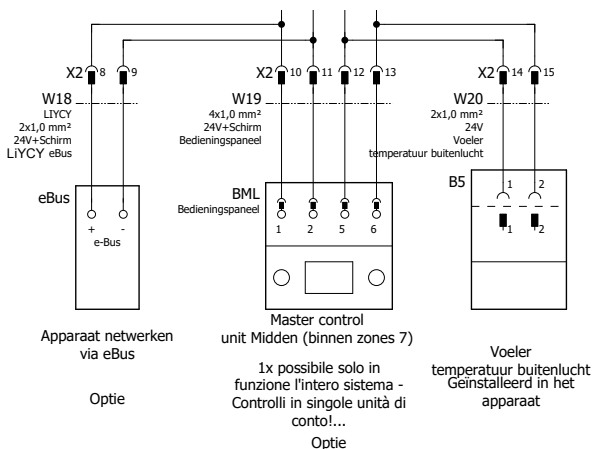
X2 8 9
W18
LIYCY
2x1,0 mm²
24V+Schirm
LIYCY eBus

X2 10 11 12 13
W19
4x1,0 mm²
24V+Schirm
Bedieningspaneel

X2 14 15
W20
2x1,0 mm²
24V
Voeler
temperatuur buitenlucht

eBus
+ -
e-Bus

BML
Bedieningspaneel
1 2 5 6

B5
1 2
1 2

Apparaat netwerken via eBus

Optie

Master control unit Midden (binnen zones 7)

1x possibile solo in funzione l'intero sistema - Controlli in singole unità di conto!...

Optie

Voeler temperatuur buitenlucht Geïnstalleerd in het apparaat